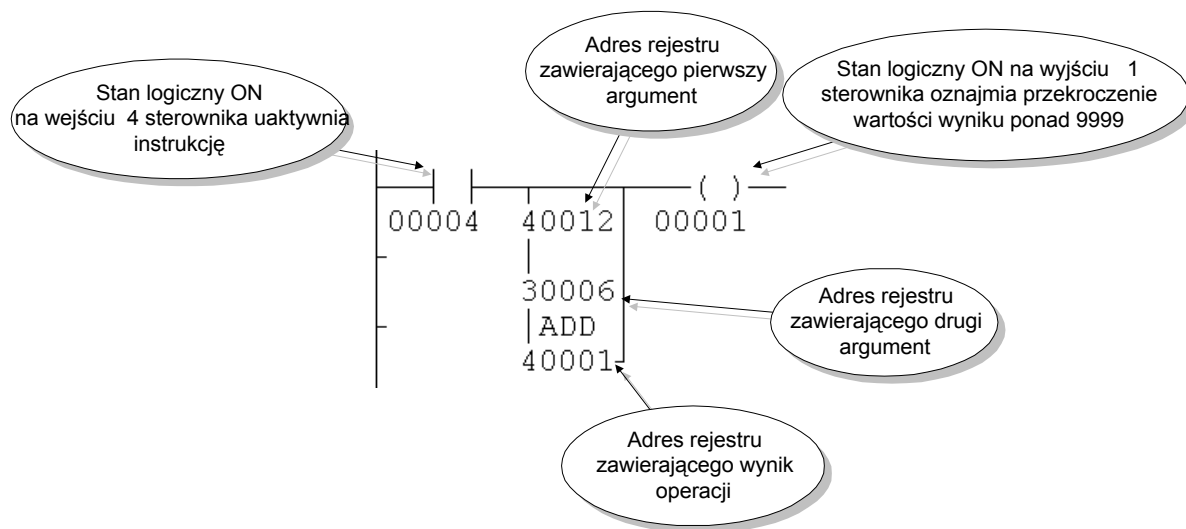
Stan logiczny ON na wejściu 4 sterownika uaktywnia instrukcję

Adres rejestru zawierającego pierwszy argument

Stan logiczny ON na wyjściu 1 sterownika oznajmia przekroczenie wartości wyniku ponad 9999

00004

40012

( )

00001

30006

ADD

40001

Adres rejestru zawierającego drugi argument

Adres rejestru zawierającego wynik operacji